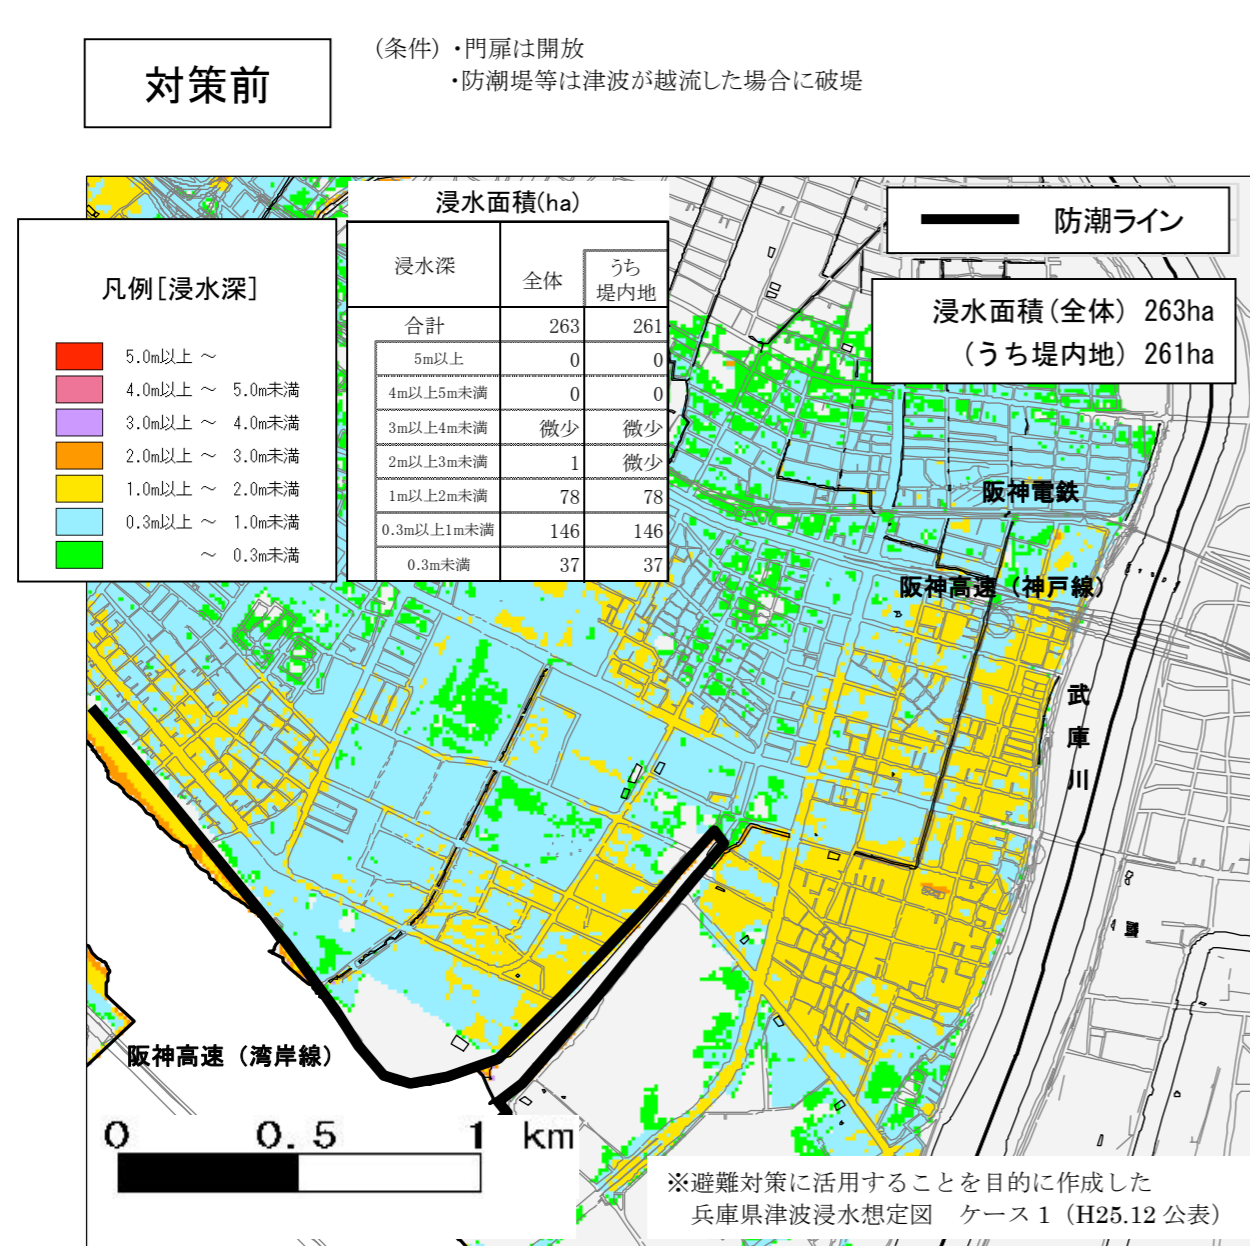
対策前

（条件）・門扉は開放
・防潮堤等は津波が越流した場合に破堤

凡例[浸水深]
5.0m以上 ～
4.0m以上 ～ 5.0m未満
3.0m以上 ～ 4.0m未満
2.0m以上 ～ 3.0m未満
1.0m以上 ～ 2.0m未満
0.3m以上 ～ 1.0m未満
～ 0.3m未満

浸水面積(ha)

| 浸水深 | 全体 | うち堤内地 |
|---|---|---|
| 合計 | 263 | 261 |
| 5m以上 | 0 | 0 |
| 4m以上5m未満 | 0 | 0 |
| 3m以上4m未満 | 微少 | 微少 |
| 2m以上3m未満 | 1 | 微少 |
| 1m以上2m未満 | 78 | 78 |
| 0.3m以上1m未満 | 146 | 146 |
| 0.3m未満 | 37 | 37 |

防潮ライン

浸水面積（全体） 263ha
（うち堤内地） 261ha

阪神電鉄

阪神高速（神戸線）

武庫川

阪神高速（湾岸線）

0 0.5 1 km

※避難対策に活用することを目的に作成した
兵庫県津波浸水想定図 ケース１（H25.12 公表）